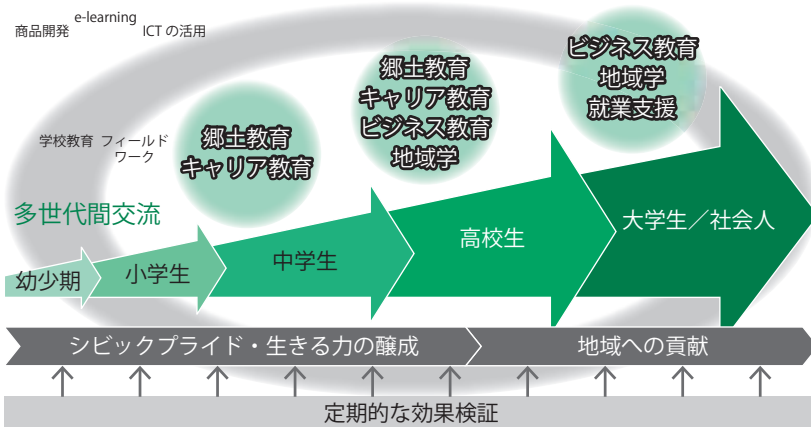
商品開発
e-learning
ICT の活用

学校教育 フィールドワーク

多世代間交流

郷土教育
キャリア教育

郷土教育
キャリア教育
ビジネス教育
地域学

ビジネス教育
地域学
就業支援

幼少期
小学生
中学生
高校生
大学生／社会人

シビックプライド・生きる力の醸成
地域への貢献

定期的な効果検証